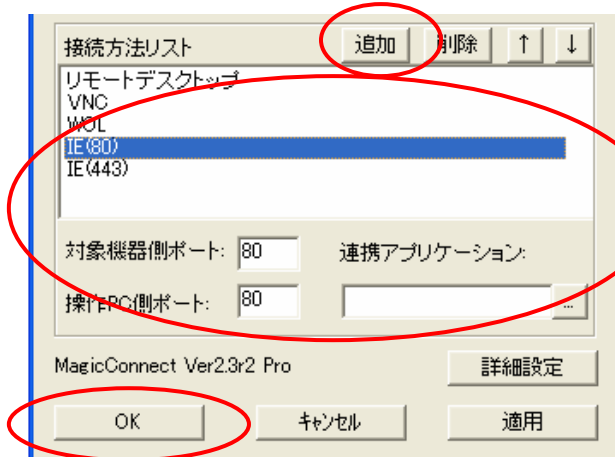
接続方法リスト

追加

削除

↑

↓

リモートデスクトップ
VNC
WOL
IE(80)
IE(443)

対象機器側ポート: 80

連携アプリケーション:

操作PC側ポート: 80

...

MagicConnect Ver2.3r2 Pro

詳細設定

OK

キャンセル

適用